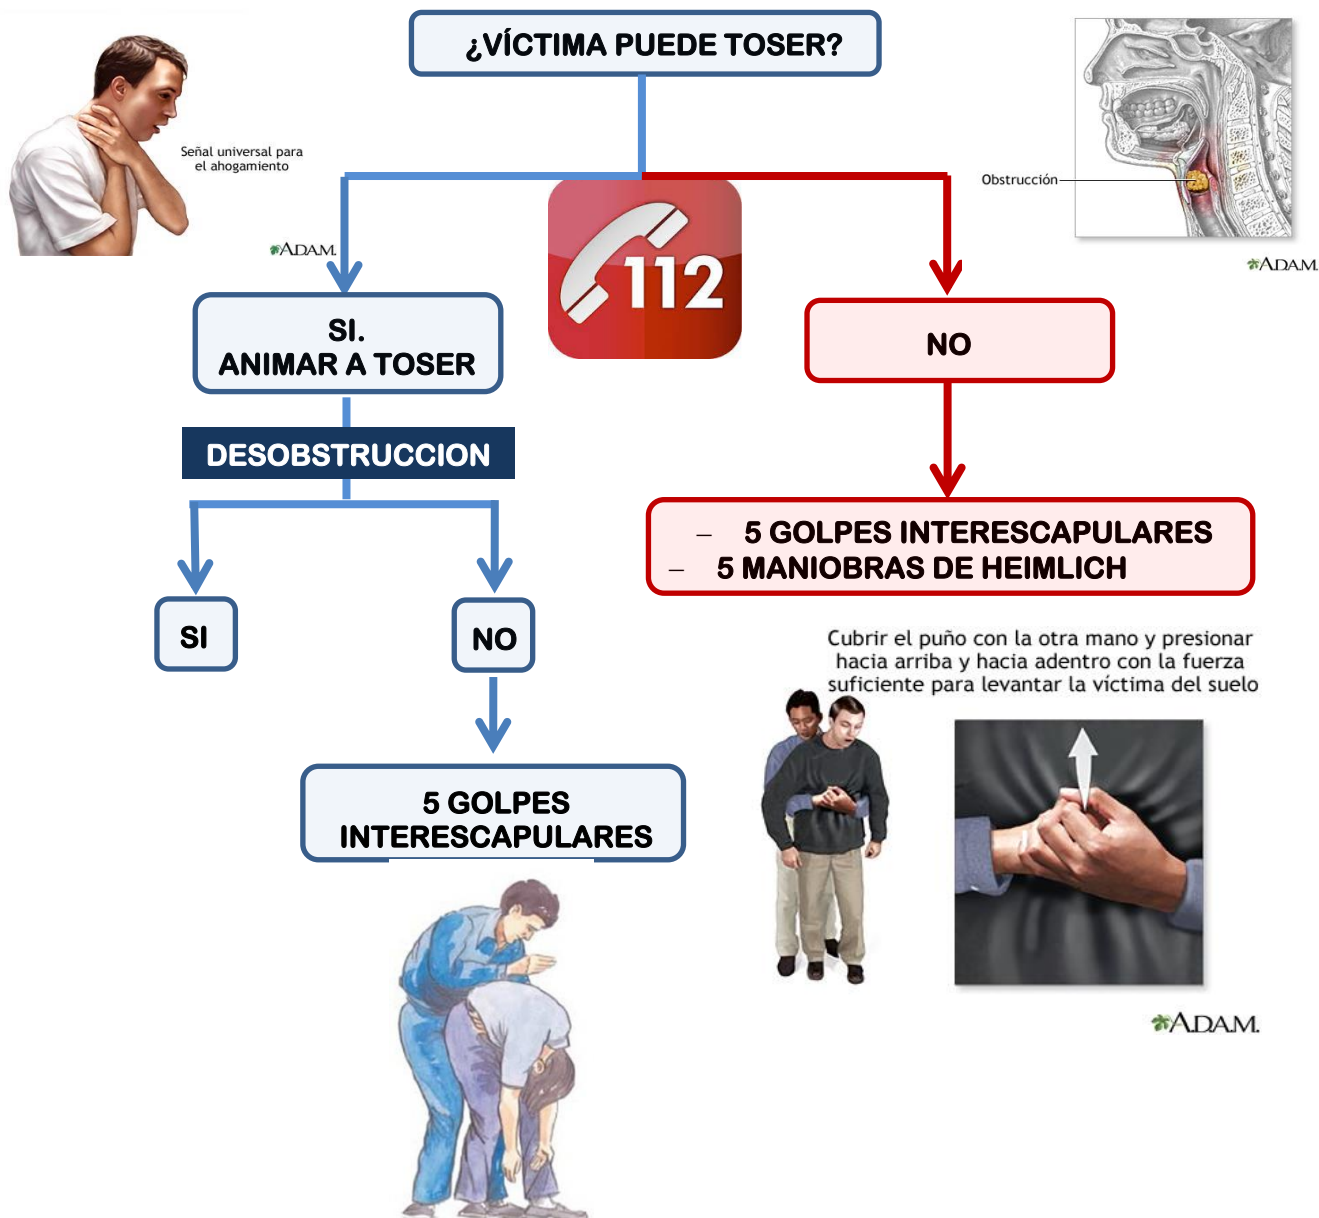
¿VÍCTIMA PUEDE TOSER?

Señal universal para el ahogamiento

A.D.A.M.

Obstrucción

A.D.A.M.

112

SI.
ANIMAR A TOSER

DESOBSTRUCCION

SI

NO

5 GOLPES INTERESCAPULARES

NO

– 5 GOLPES INTERESCAPULARES
– 5 MANIOBRAS DE HEIMLICH

Cubrir el puño con la otra mano y presionar hacia arriba y hacia adentro con la fuerza suficiente para levantar la víctima del suelo

A.D.A.M.